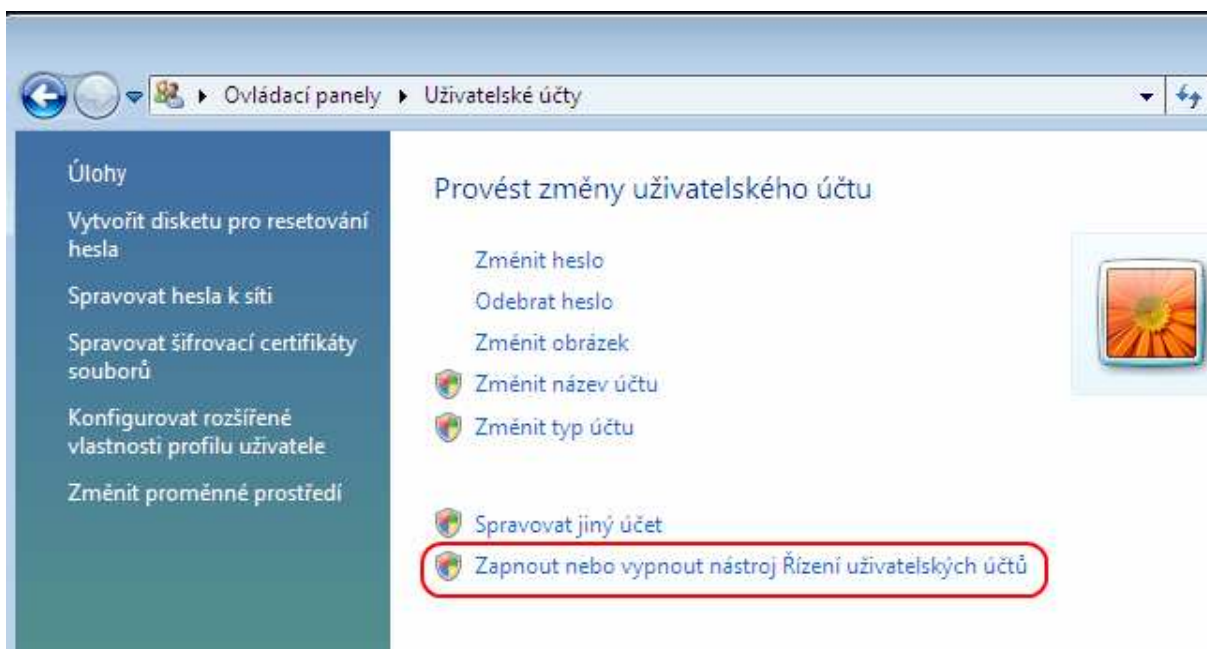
Ovládací panely ▸ Uživatelské účty

Úlohy

Vytvořit disketu pro resetování hesla

Spravovat hesla k síti

Spravovat šifrovací certifikáty souborů

Konfigurovat rozšířené vlastnosti profilu uživatele

Změnit proměnné prostředí

Provést změny uživatelského účtu

Změnit heslo

Odebrat heslo

Změnit obrázek

Změnit název účtu

Změnit typ účtu

Spravovat jiný účet

Zapnout nebo vypnout nástroj Řízení uživatelských účtů